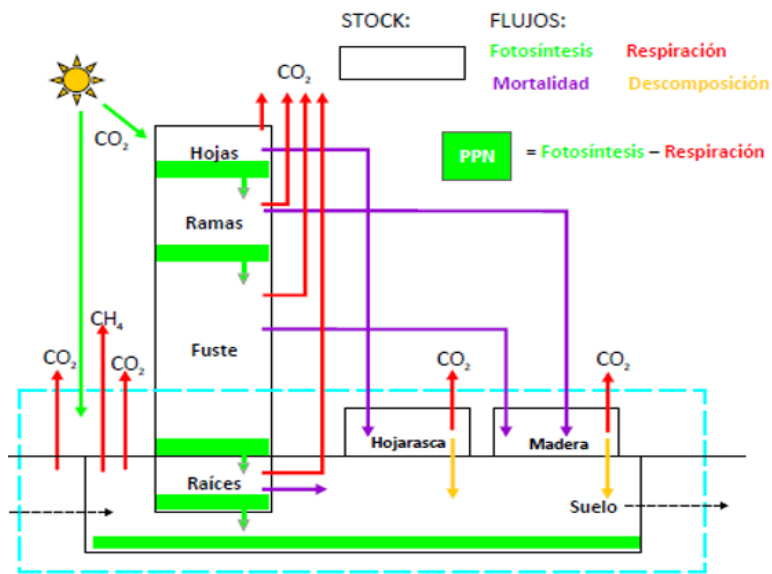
STOCK:

FLUJOS:

Fotosíntesis

Respiración

Mortalidad

Descomposición

PPN = Fotosíntesis – Respiración

$CO_2$

$CO_2$

Hojas

Ramas

Fuste

Raíces

$CH_4$

$CO_2$

$CO_2$

$CO_2$

$CO_2$

Hojarasca

Madera

Suelo